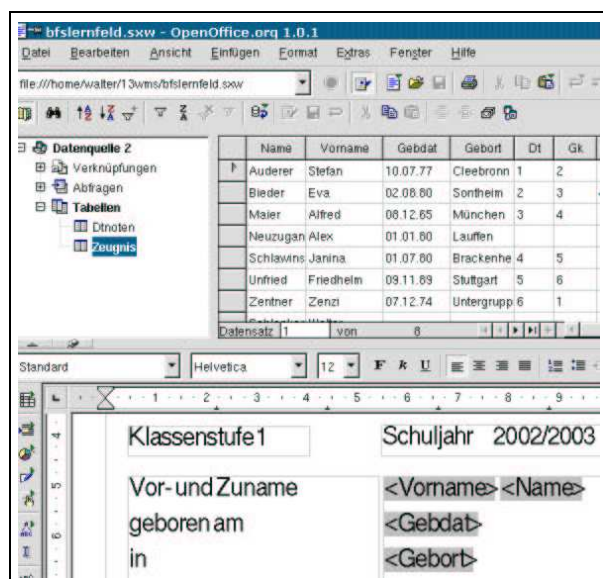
bfslernfeld.sxw - OpenOffice.org 1.0.1

Datei Bearbeiten Ansicht Einfügen Format Extras Fenster Hilfe

file:///home/walter/13wms/bfslernfeld.sxw

Datenquelle 2
Verknüpfungen
Abfragen
Tabellen
Dtnoten
Zeugnis

| Name | Vorname | Gebdat | Gebort | Dt | Gk |
|---|---|---|---|---|---|
| Auderer | Stefan | 10.07.77 | Cleebronn | 1 | 2 |
| Bieder | Eva | 02.08.80 | Sontheim | 2 | 3 |
| Maier | Alfred | 08.12.65 | München | 3 | 4 |
| Neuzugan | Alex | 01.01.80 | Lauffen | | |
| Schlawins | Janina | 01.07.80 | Brackenhe | 4 | 5 |
| Unfried | Friedhelm | 09.11.69 | Stuttgart | 5 | 6 |
| Zentner | Zenzi | 07.12.74 | Untergrupp | 6 | 1 |

Datensatz 1 von 8

Standard Helvetica 12

Klassenstufe 1 Schuljahr 2002/2003

Vor- und Zuname <Vorname> <Name>
geboren am <Gebdat>
in <Gebort>